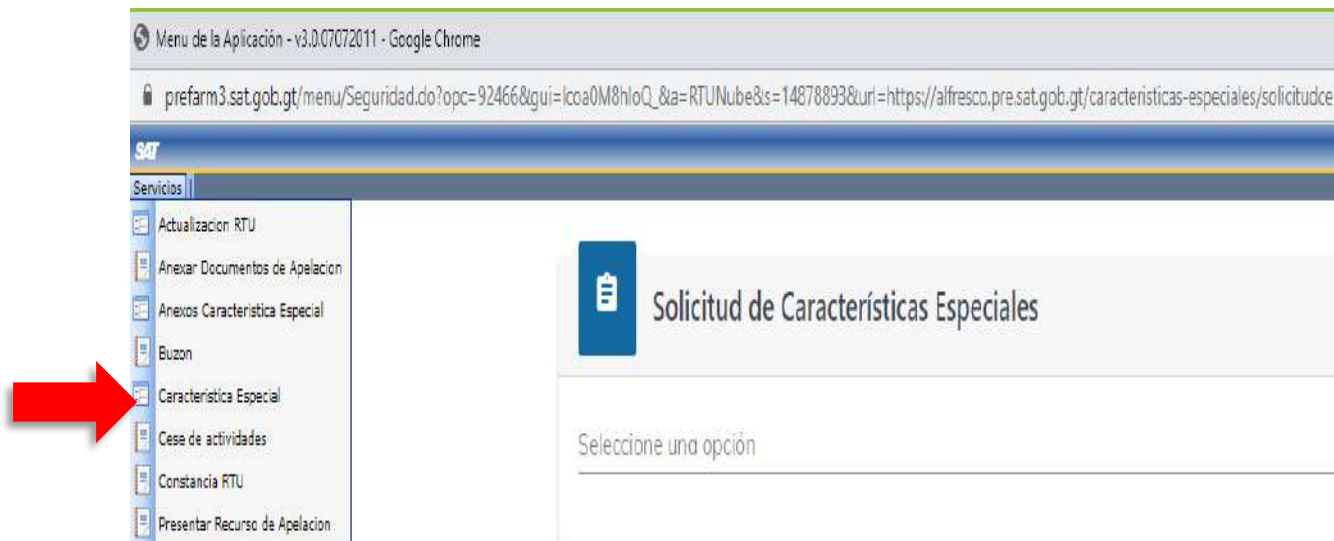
Menu de la Aplicación - v3.0.07072011 - Google Chrome

prefarm3.sat.gob.gt/menu/Seguridad.do?opc=92466&gui=lcoa0M8hloQ_&a=RTUNube&s=14878893&url=https://alfresco.pre.sat.gob.gt/caracteristicas-especiales/solicitudce

SAT

Servicios

Actualizacion RTU

Anexar Documentos de Apelacion

Anexos Caracteristica Especial

Buzon

Caracteristica Especial

Cese de actividades

Constancia RTU

Presentar Recurso de Apelacion

Solicitud de Características Especiales

Seleccione una opción